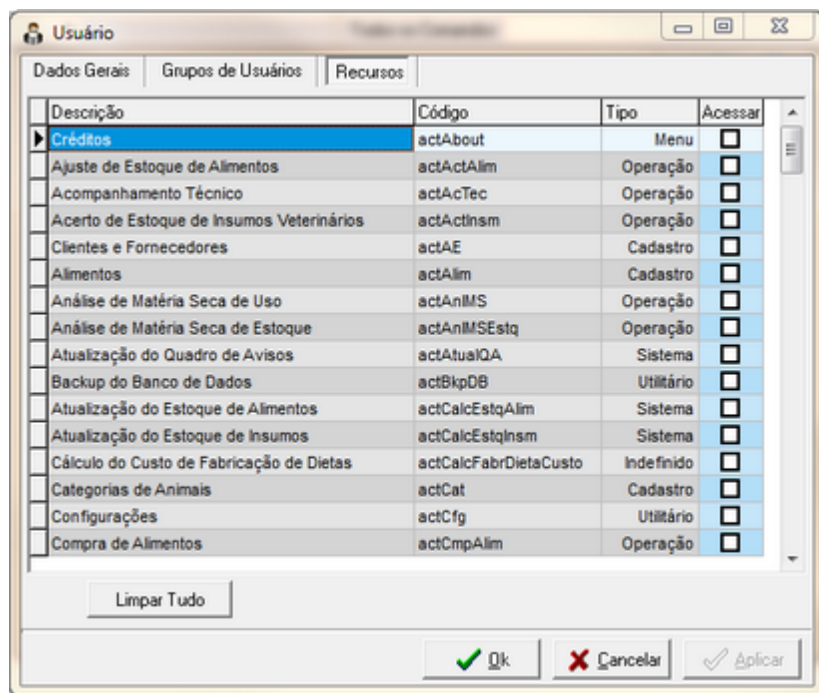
Usuário

Dados Gerais | Grupos de Usuários | Recursos

| Descrição | Código | Tipo | Acessar |
|---|---|---|---|
| Créditos | actAbout | Menu | ☐ |
| Ajuste de Estoque de Alimentos | actActAlim | Operação | ☐ |
| Acompanhamento Técnico | actAcTec | Operação | ☐ |
| Acerto de Estoque de Insumos Veterinários | actActInsm | Operação | ☐ |
| Clientes e Fornecedores | actAE | Cadastro | ☐ |
| Alimentos | actAlim | Cadastro | ☐ |
| Análise de Matéria Seca de Uso | actAnIMS | Operação | ☐ |
| Análise de Matéria Seca de Estoque | actAnIMSEstq | Operação | ☐ |
| Atualização do Quadro de Avisos | actAtualQA | Sistema | ☐ |
| Backup do Banco de Dados | actBkpDB | Utilitário | ☐ |
| Atualização do Estoque de Alimentos | actCalcEstqAlim | Sistema | ☐ |
| Atualização do Estoque de Insumos | actCalcEstqInsm | Sistema | ☐ |
| Cálculo do Custo de Fabricação de Dietas | actCalcFabrDietaCusto | Indefinido | ☐ |
| Categorias de Animais | actCat | Cadastro | ☐ |
| Configurações | actCfg | Utilitário | ☐ |
| Compra de Alimentos | actCmpAlim | Operação | ☐ |

Limpar Tudo

Ok | Cancelar | Aplicar